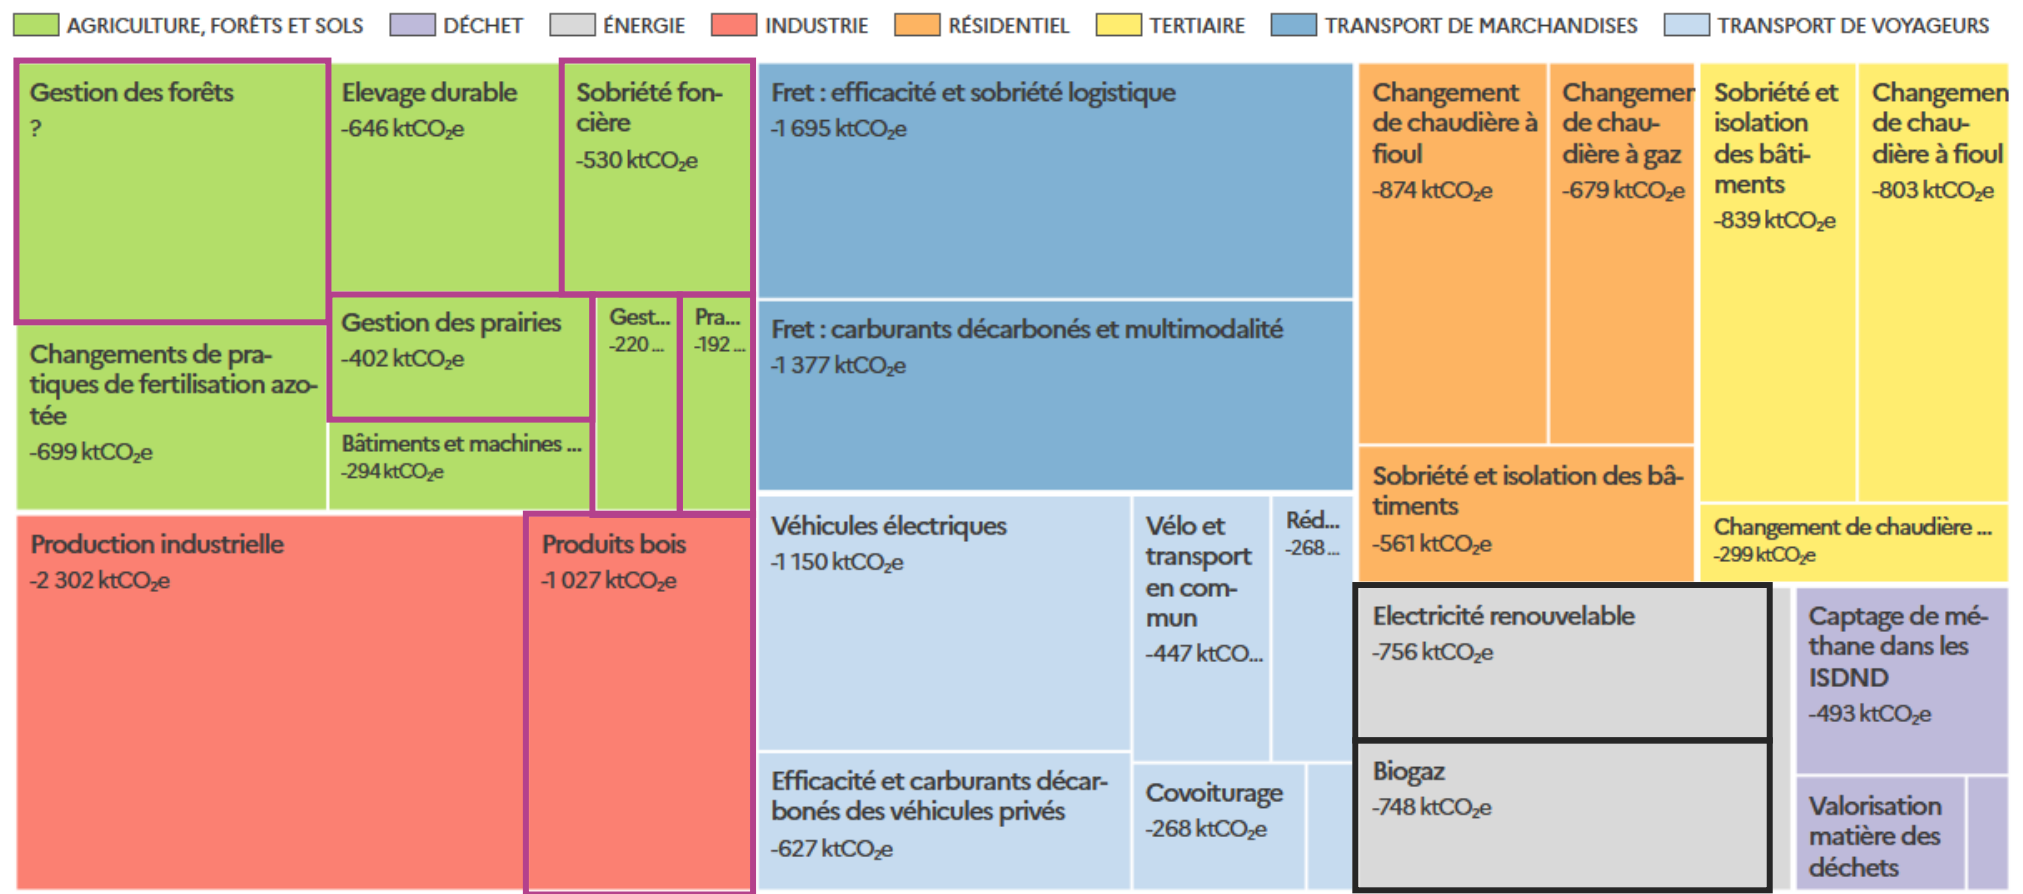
AGRICULTURE, FORÊTS ET SOLS DÉCHET ÉNERGIE INDUSTRIE RÉSIDENTIEL TERTIAIRE TRANSPORT DE MARCHANDISES TRANSPORT DE VOYAGEURS

Gestion des forêts
?

Elevage durable
-646 ktCO$_2$e

Sobriété foncière
-530 ktCO$_2$e

Fret : efficacité et sobriété logistique
-1 695 ktCO$_2$e

Changement de chaudière à fioul
-874 ktCO$_2$e

Changemer de chaudière à gaz
-679 ktCO$_2$e

Sobriété et isolation des bâtiments
-839 ktCO$_2$e

Changemen de chaudière à fioul
-803 ktCO$_2$e

Changements de pratiques de fertilisation azotée
-699 ktCO$_2$e

Gestion des prairies
-402 ktCO$_2$e

Gest...
-220 ...

Pra...
-192 ...

Bâtiments et machines ...
-294 ktCO$_2$e

Fret : carburants décarbonés et multimodalité
-1 377 ktCO$_2$e

Sobriété et isolation des bâtiments
-561 ktCO$_2$e

Changement de chaudière ...
-299 ktCO$_2$e

Production industrielle
-2 302 ktCO$_2$e

Produits bois
-1 027 ktCO$_2$e

Véhicules électriques
-1 150 ktCO$_2$e

Vélo et transport en commun
-447 ktCO...

Réd...
-268 ...

Electricité renouvelable
-756 ktCO$_2$e

Captage de méthane dans les ISDND
-493 ktCO$_2$e

Efficacité et carburants décarbonés des véhicules privés
-627 ktCO$_2$e

Covoiturage
-268 ktCO$_2$e

Biogaz
-748 ktCO$_2$e

Valorisation matière des déchets